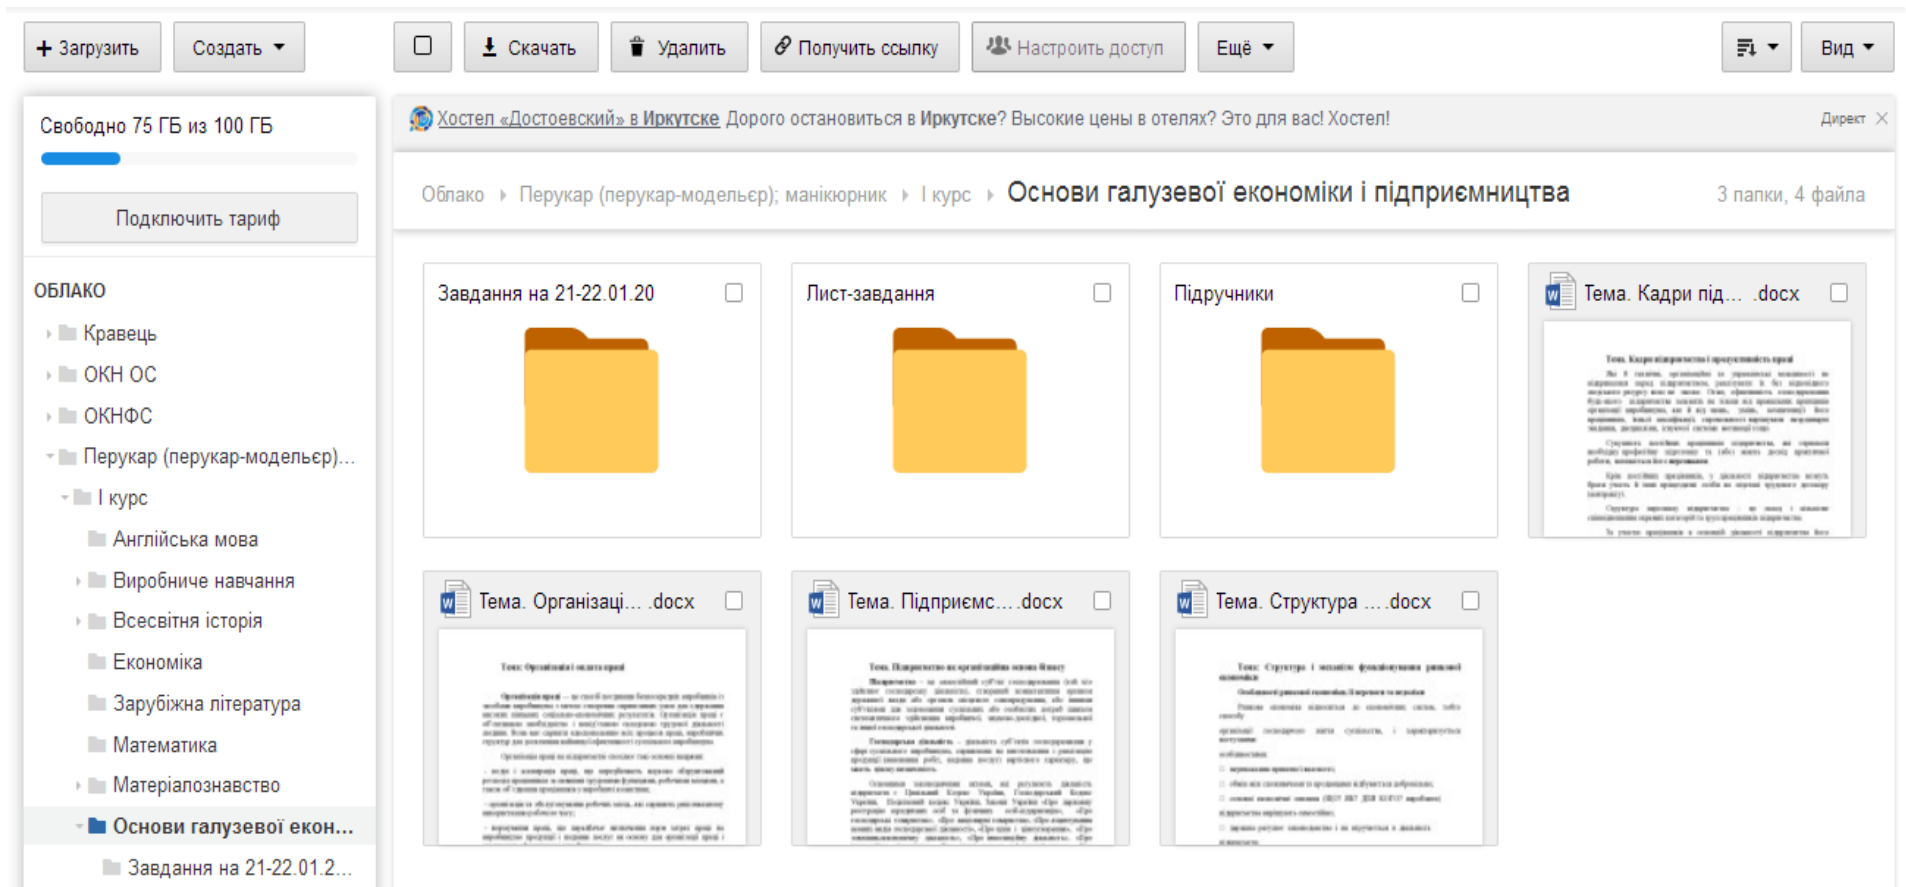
+ Загрузить
Создать
Скачать
Удалить
Получить ссылку
Настроить доступ
Ещё
Вид

Свободно 75 ГБ из 100 ГБ
Подключить тариф

ОБЛАКО
Кравець
ОКН ОС
ОКНФС
Перукар (перукар-модельєр)...
I курс
Англійська мова
Виробниче навчання
Всесвітня історія
Економіка
Зарубіжна література
Математика
Матеріалознавство
Основи галузевої екон...
Завдання на 21-22.01.2...

Хостел «Достоевский» в Иркутске Дорого остановиться в Иркутске? Высокие цены в отелях? Это для вас! Хостел!
Директ

Облако › Перукар (перукар-модельєр); манікюрник › I курс › Основи галузевої економіки і підприємництва
3 папки, 4 файла

Завдання на 21-22.01.20
Лист-завдання
Підручники
Тема. Кадри під... .docx
Тема. Організаці... .docx
Тема. Підприємс... .docx
Тема. Структура ... .docx